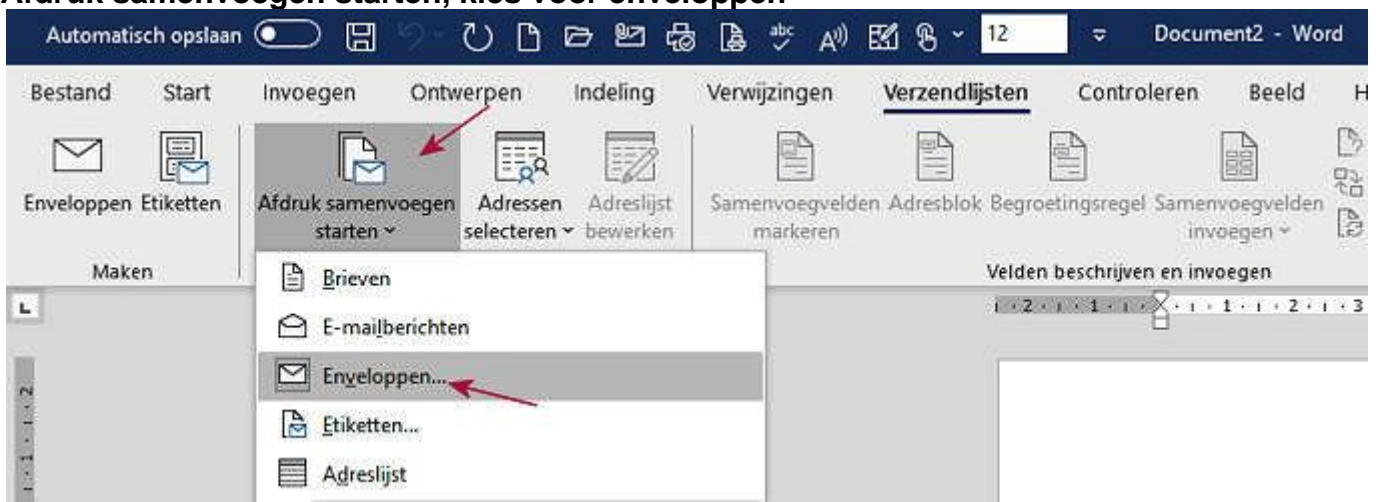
Afdruk samenvoegen starten, kies voor enveloppen

Automatisch opslaan 12 Document2 - Word

Bestand Start Invoegen Ontwerpen Indeling Verwijzingen Verzendlijsten Controleren Beeld H

Enveloppen Etiketten
Maken

Afdruk samenvoegen starten
Adressen selecteren
Adreslijst bewerken

Samenvoegvelden markeren
Adresblok
Begroetingsregel
Samenvoegvelden invoegen
Velden beschrijven en invoegen

Brieven
E-mailberichten
Enveloppen...
Etiketten...
Adreslijst